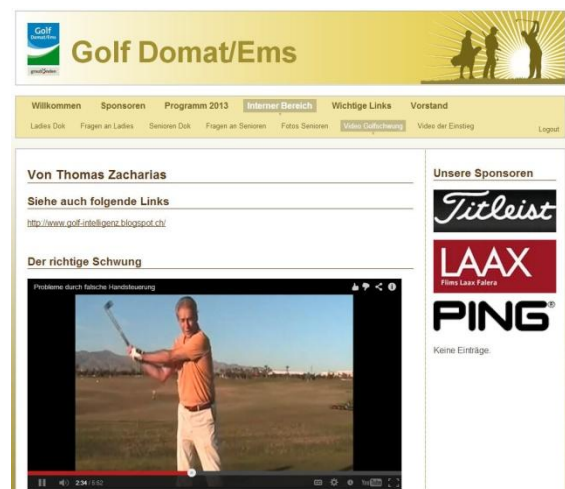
Golf Domat/Ems

Golf Domat/Ems

Willkommen Sponsoren Programm 2013 Interner Bereich Wichtige Links Vorstand

Ladies Dok Fragen an Ladies Senioren Dok Fragen an Senioren Fotos Senioren Video Golfschwung Video der Einstieg Logout

Von Thomas Zacharias

Siehe auch folgende Links

http://www.golf-intelligenz.blogspot.ch/

Der richtige Schwung

Probleme durch falsche Handsteuerung

2:34 / 6:52

Unsere Sponsoren

Titleist

LAAX

Flims Laax Falera

PING

Keine Einträge.